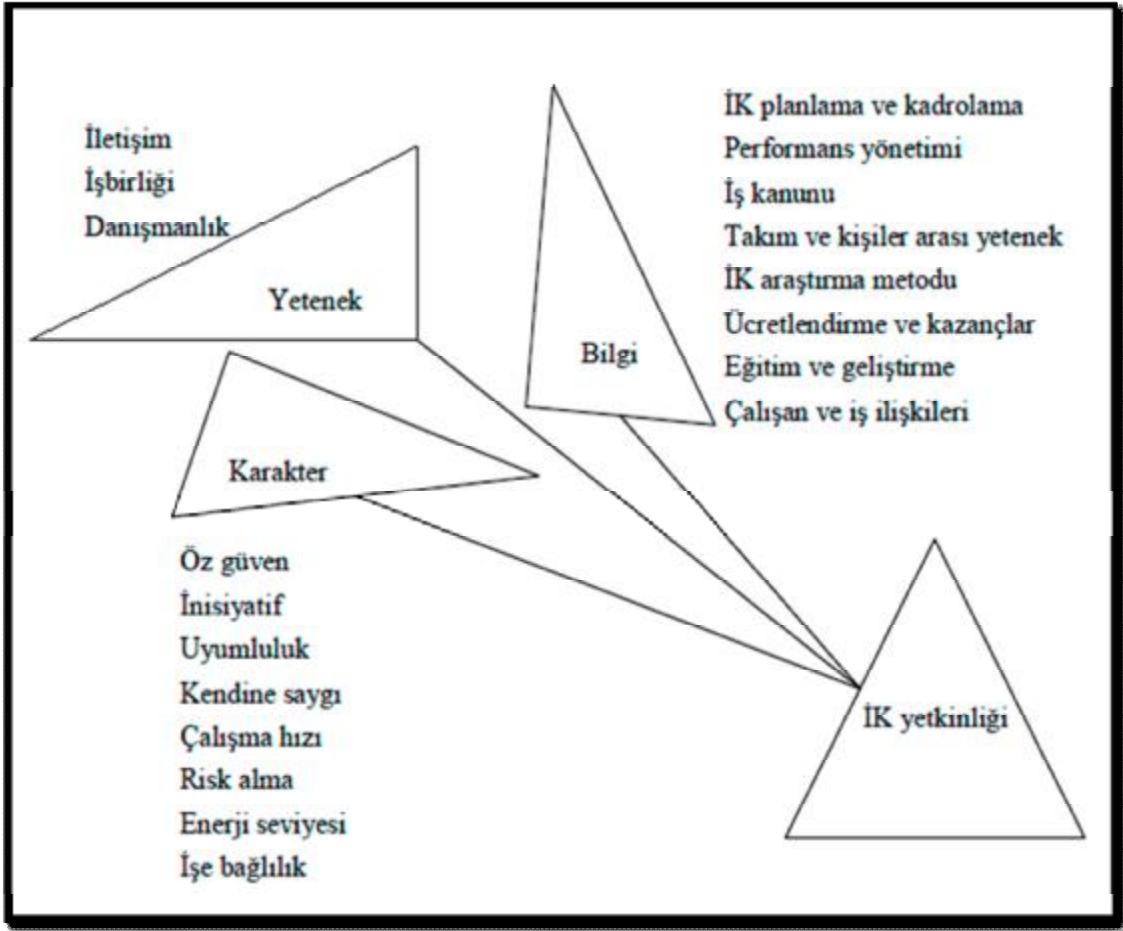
İletişim
İşbirliği
Danışmanlık

Yetenek

Bilgi

İK planlama ve kadrolama
Performans yönetimi
İş kanunu
Takım ve kişiler arası yetenek
İK araştırma metodu
Ücretlendirme ve kazançlar
Eğitim ve geliştirme
Çalışan ve iş ilişkileri

Karakter

Öz güven
İnisiyatif
Uyumluluk
Kendine saygı
Çalışma hızı
Risk alma
Enerji seviyesi
İşe bağlılık

İK yetkinliği